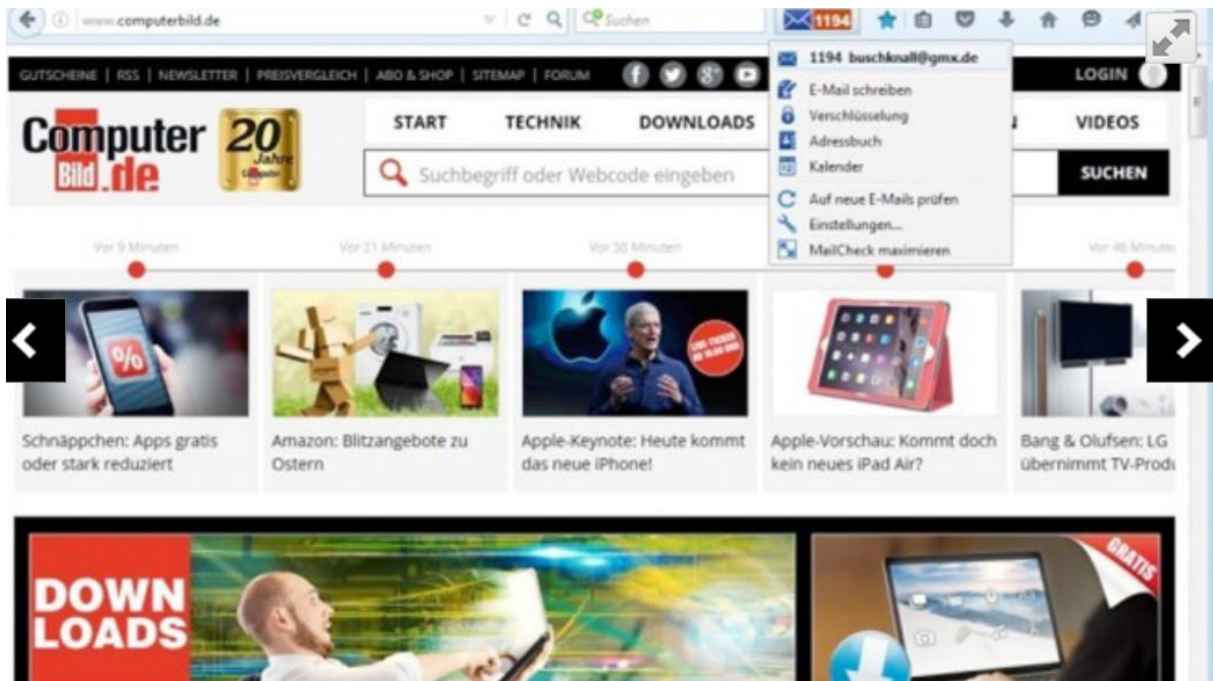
www.computerbild.de

Suchen

1194

1194 buschknall@gmx.de

E-Mail schreiben

Verschlüsselung

Adressbuch

Kalender

Auf neue E-Mails prüfen

Einstellungen...

MailCheck maximieren

GUTSCHEINE | RSS | NEWSLETTER | PREISVERGLEICH | ABO & SHOP | SITEMAP | FORUM

LOGIN

Computer Bild .de

20 Jahre

START TECHNIK DOWNLOADS VIDEOS

Suchbegriff oder Webcode eingeben

SUCHEN

Vor 9 Minuten

Vor 21 Minuten

Vor 38 Minuten

Vor 46 Minuten

Schnäppchen: Apps gratis oder stark reduziert

Amazon: Blitzangebote zu Ostern

Apple-Keynote: Heute kommt das neue iPhone!

Apple-Vorschau: Kommt doch kein neues iPad Air?

Bang & Olufsen: LG übernimmt TV-Produ

DOWN LOADS

GRATIS